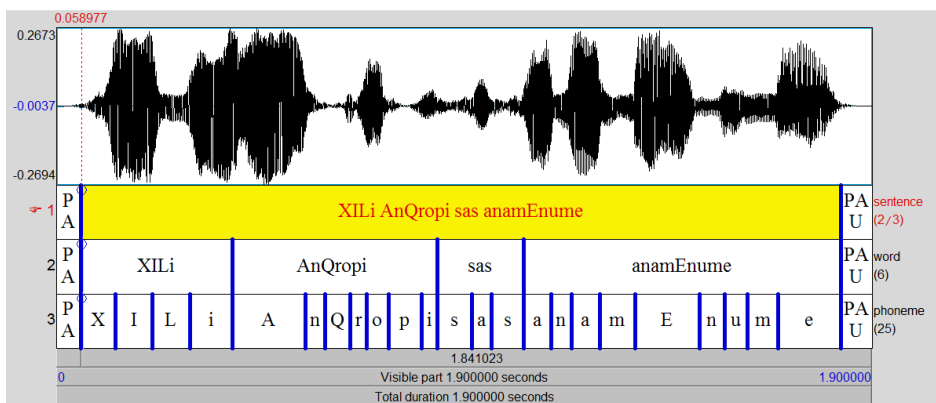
0.058977

0.2673

-0.0037

-0.2694

1 PA | XILi AnQropi sas anamEnume | PAU | sentence (2/3)

2 PA | XILi | AnQropi | sas | anamEnume | PAU | word (6)

3 PA | X | I | L | i | A | n | Q | r | o | p | i | s | a | s | a | n | a | m | E | n | u | m | e | PAU | phoneme (25)

1.841023

0 Visible part 1.900000 seconds 1.900000

Total duration 1.900000 seconds